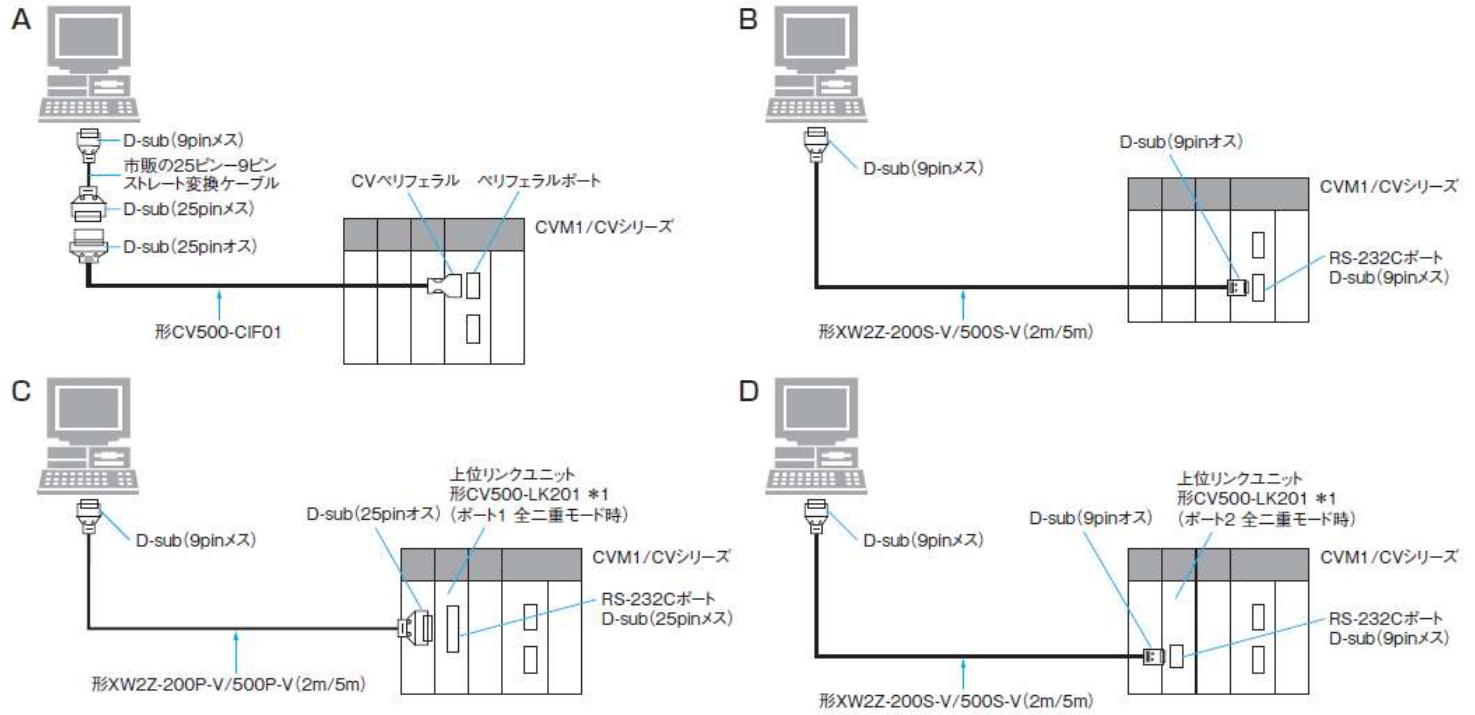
A

D-sub(9pinメス)

市販の25ピン−9ピンストレート変換ケーブル

D-sub(25pinメス)

D-sub(25pinオス)

CVペリフェラル

ペリフェラルポート

CVM1/CVシリーズ

形CV500-CIF01

B

D-sub(9pinメス)

D-sub(9pinオス)

CVM1/CVシリーズ

RS-232Cポート D-sub(9pinメス)

形XW2Z-200S-V/500S-V(2m/5m)

C

D-sub(9pinメス)

D-sub(25pinオス)

上位リンクユニット 形CV500-LK201 ＊1 (ポート1 全二重モード時)

CVM1/CVシリーズ

RS-232Cポート D-sub(25pinメス)

形XW2Z-200P-V/500P-V(2m/5m)

D

D-sub(9pinメス)

D-sub(9pinオス)

上位リンクユニット 形CV500-LK201 ＊1 (ポート2 全二重モード時)

CVM1/CVシリーズ

RS-232Cポート D-sub(9pinメス)

形XW2Z-200S-V/500S-V(2m/5m)